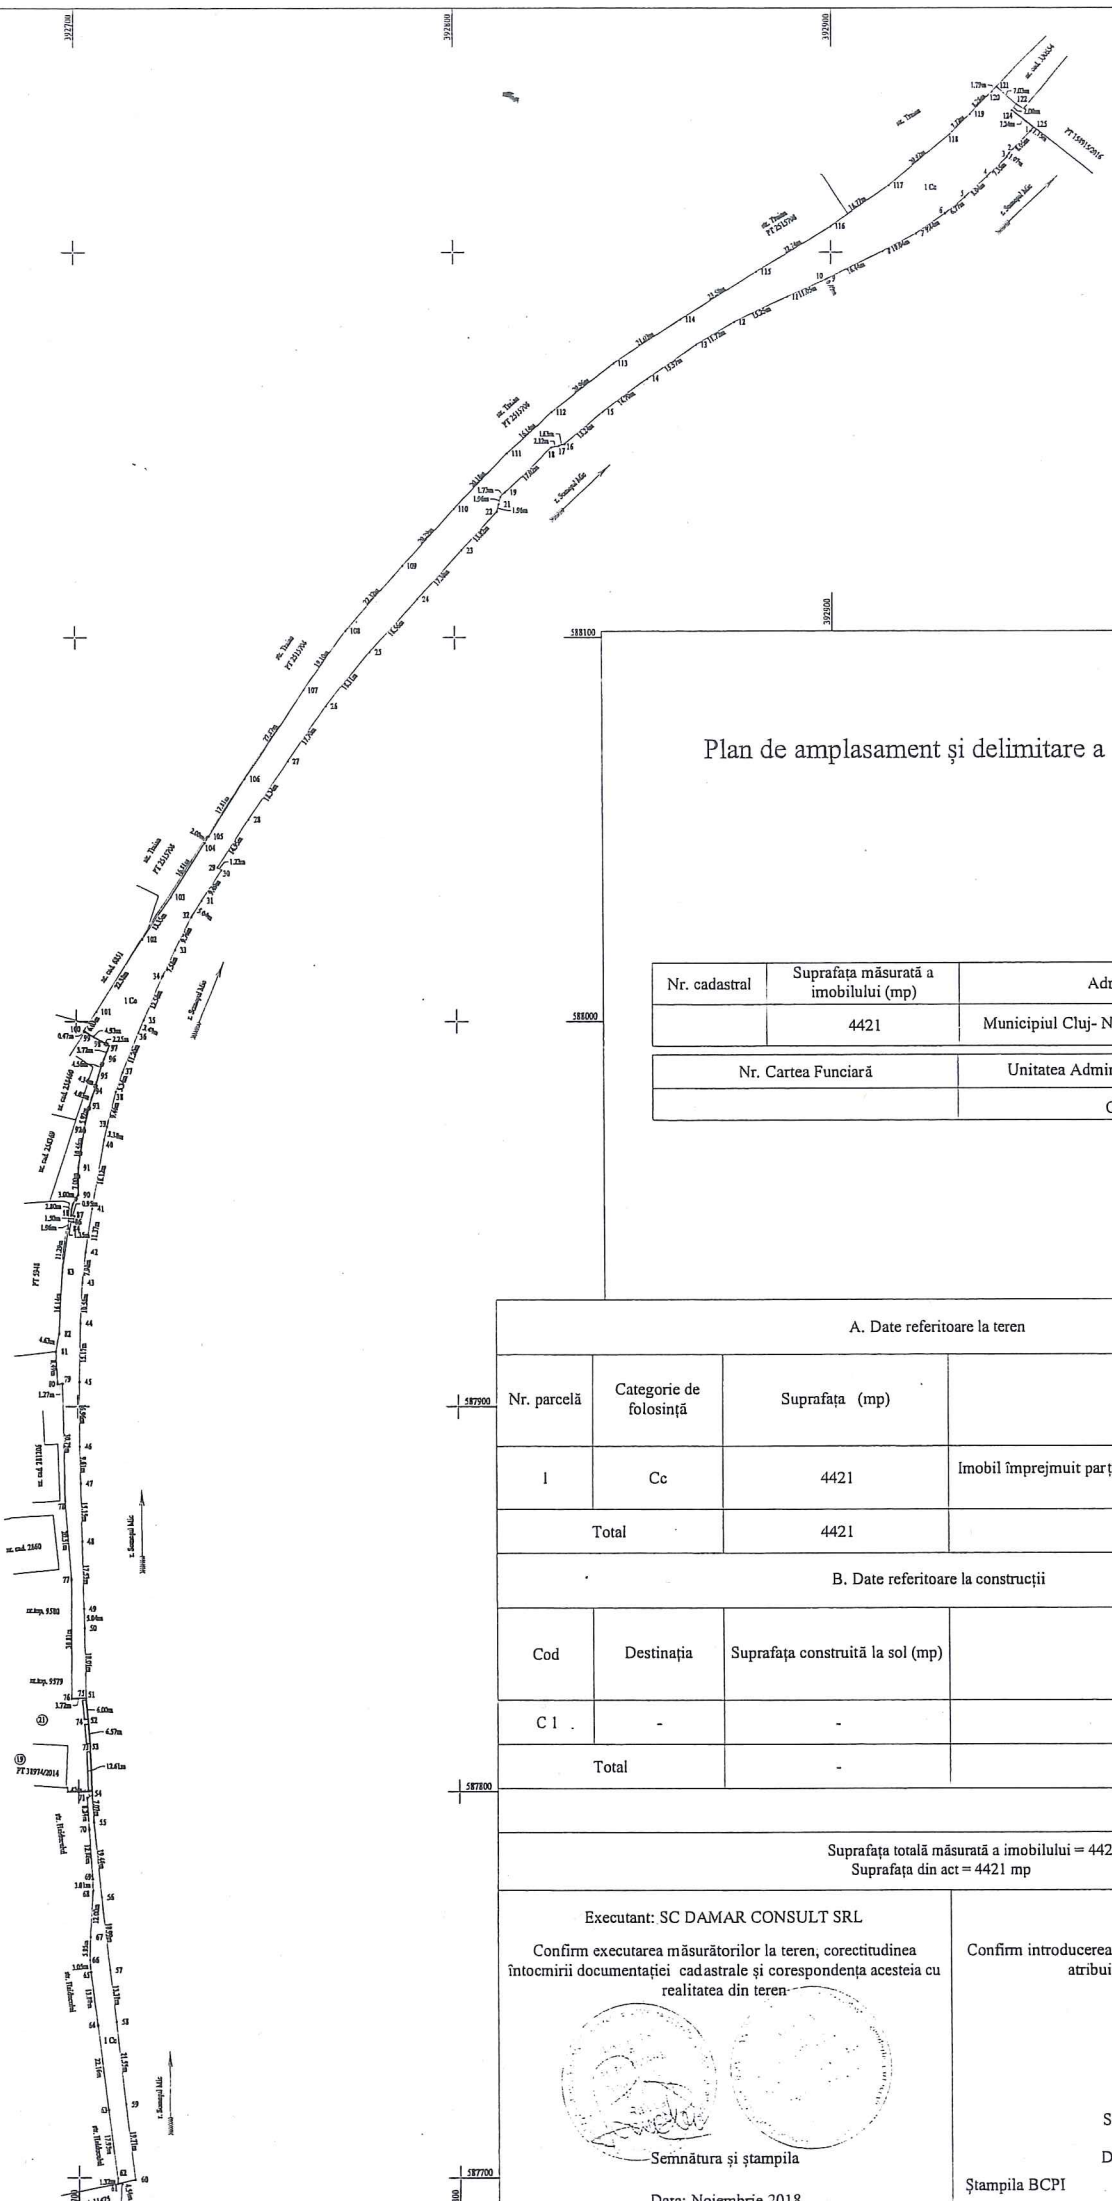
392700
392800
392900

Plan de amplasament şi delimitare a

| Nr. cadastral | Suprafaţa măsurată a imobilului (mp) | Adr |
|---|---|---|
| | 4421 | Municipiul Cluj- N |

| Nr. Cartea Funciară | Unitatea Admi |
|---|---|
| | C |

A. Date referitoare la teren

| Nr. parcelă | Categorie de folosinţă | Suprafaţa (mp) | |
|---|---|---|---|
| 1 | Cc | 4421 | Imobil împrejmuit parţ |
| Total | | 4421 | |

B. Date referitoare la construcţii

| Cod | Destinaţia | Suprafaţa construită la sol (mp) | |
|---|---|---|---|
| C 1 | - | - | |
| Total | | - | |

Suprafaţa totală măsurată a imobilului = 442
Suprafaţa din act = 4421 mp

Executant: SC DAMAR CONSULT SRL

Confirm executarea măsurătorilor la teren, corectitudinea întocmirii documentaţiei cadastrale şi corespondenţa acesteia cu realitatea din teren

Semnătura şi stampila

Data: Noiembrie 2018

Confirm introducerea atribui

S

D

Ştampila BCPI

588100
588000
587900
587800
587700

str. Traian
PT 2513704
r. Someşul Mic
nr. cad. 6811
nr. cad. 271166
nr. cad. 261040
PT 5948
nr. cad. 281206
nr. cad. 2860
nr.top. 9580
nr.top. 9579
PT 38974/2014
str. Haliacului
1 Cc
PT 159115/2016